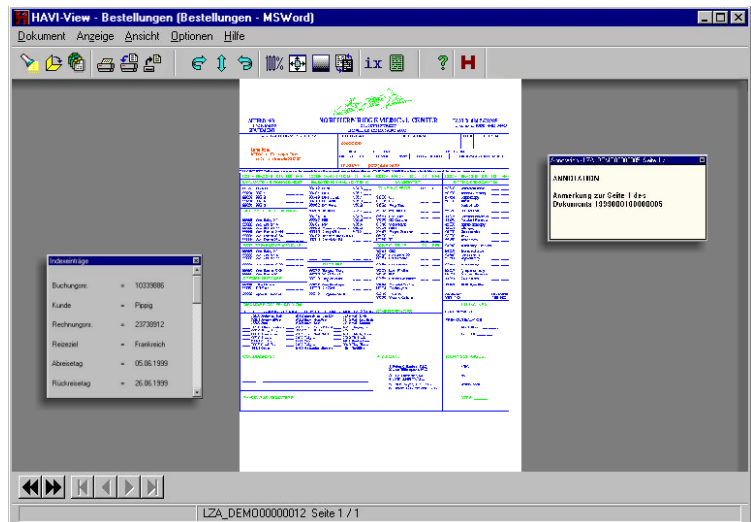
HAVI-View - Bestellungen (Bestellungen - MSWord)

Dokument Anzeige Ansicht Optionen Hilfe

ix

Indexeinträge

Buchungsnr. = 10339886

Kunde = Pippig

Rechnungsnr. = 23738912

Reiseziel = Frankreich

Abreisetag = 05.06.1999

Rückreisetag = 26.06.1999

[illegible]

ANNOTATION

Anmerkung zur Seite 1 des Dokuments 1999000100000005

LZA_DEMO00000012 Seite 1 / 1